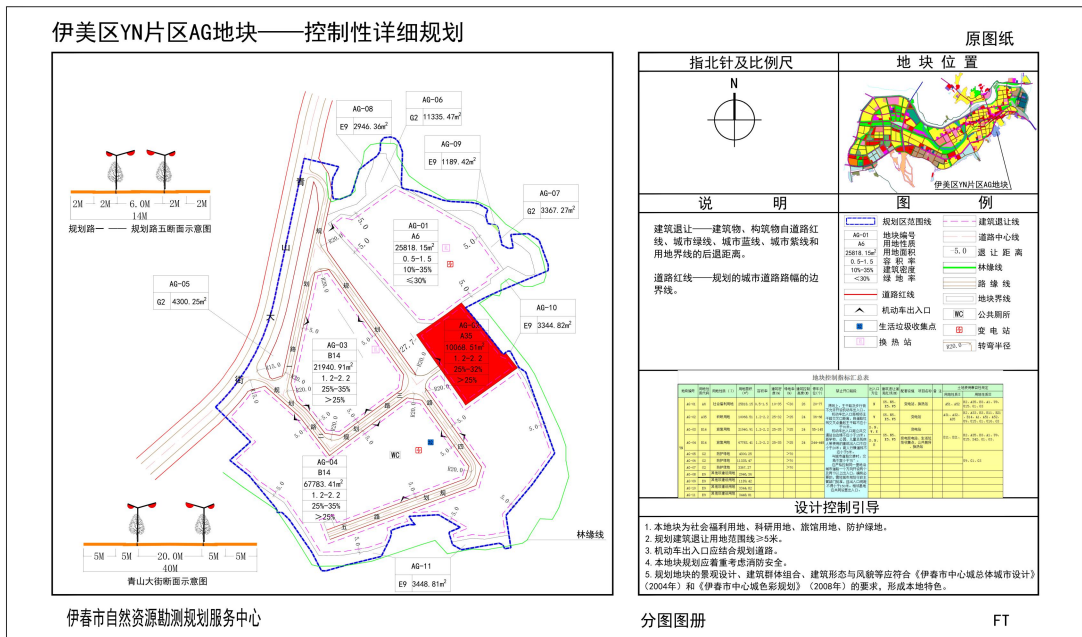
伊美区YN片区AG地块——控制性详细规划

原图纸

指北针及比例尺

N

地块位置

伊美区YN片区AG地块

说明

图例

建筑退让——建筑物、构筑物自道路红线、城市绿线、城市蓝线、城市紫线和用地界线的后退距离。

道路红线——规划的城市道路路幅的边界线。

规划区范围线
建筑退让线
道路中心线
地块编号
用地性质
用地面积
容积率
建筑密度
绿地率
5.0 退让距离
林缘线
路缘线
地块界线
道路红线
机动车出入口
WC 公共厕所
生活垃圾收集点
变电站
换热站
R20.0 转弯半径

AG-01 A6 25818.15m² 0.5-1.5 10%-35% ≤30%

地块控制指标汇总表

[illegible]

设计控制引导

1.本地块为社会福利用地、科研用地、旅馆用地、防护绿地。
2.规划建筑退让用地范围线≥5米。
3.机动车出入口应结合规划道路。
4.本地块规划应着重考虑消防安全。
5.规划地块的景观设计、建筑群体组合、建筑形态与风貌等应符合《伊春市中心城总体城市设计》(2004年)和《伊春市中心城色彩规划》(2008年)的要求，形成本地特色。

2M 2M 6.0M 2M 2M
14M
规划路一 —— 规划路五断面示意图

5M 5M 20.0M 5M 5M
40M
青山大街断面示意图

AG-08 E9 2946.36m²
AG-06 G2 11335.47m²
AG-09 E9 1189.42m²
AG-07 G2 3367.27m²
AG-01 A6 25818.15m² 0.5-1.5 10%-35% ≤30%
AG-05 G2 4300.25m²
AG-10 E9 3344.82m²
AG-02 A35 10068.51m² 1.2-2.2 25%-32% ≥25%
AG-03 B14 21940.91m² 1.2-2.2 25%-35% ≥25%
AG-04 B14 67783.41m² 1.2-2.2 25%-35% ≥25%
AG-11 E9 3448.81m²

青山大街
规划路一
规划路二
规划路三
规划路四
规划路五

5.0
R20.0
R30.0
22.7
WC

林缘线

伊春市自然资源勘测规划服务中心

分图图册

FT